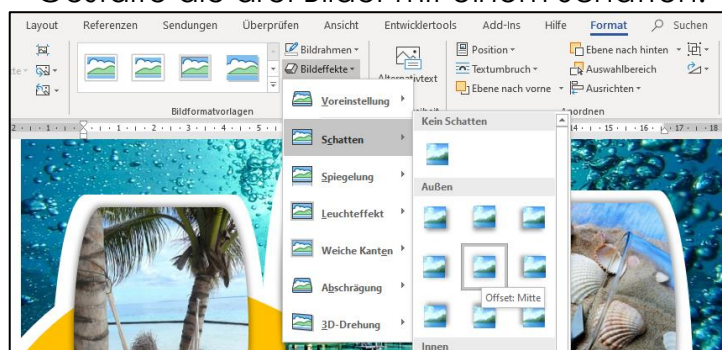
Gestalte die drei Bilder mit einem Schatten.

Layout Referenzen Sendungen Überprüfen Ansicht Entwicklertools Add-Ins Hilfe Format Suchen

Bildrahmen
Bildeffekte
Alternativtext
Position
Textumbruch
Ebene nach vorne
Ebene nach hinten
Auswahlbereich
Ausrichten

Bildformatvorlagen
Anordnen

Voreinstellung
Schatten
Spiegelung
Leuchteffekt
Weiche Kanten
Abschrägung
3D-Drehung

Kein Schatten
Außen
Offset: Mitte
Innen